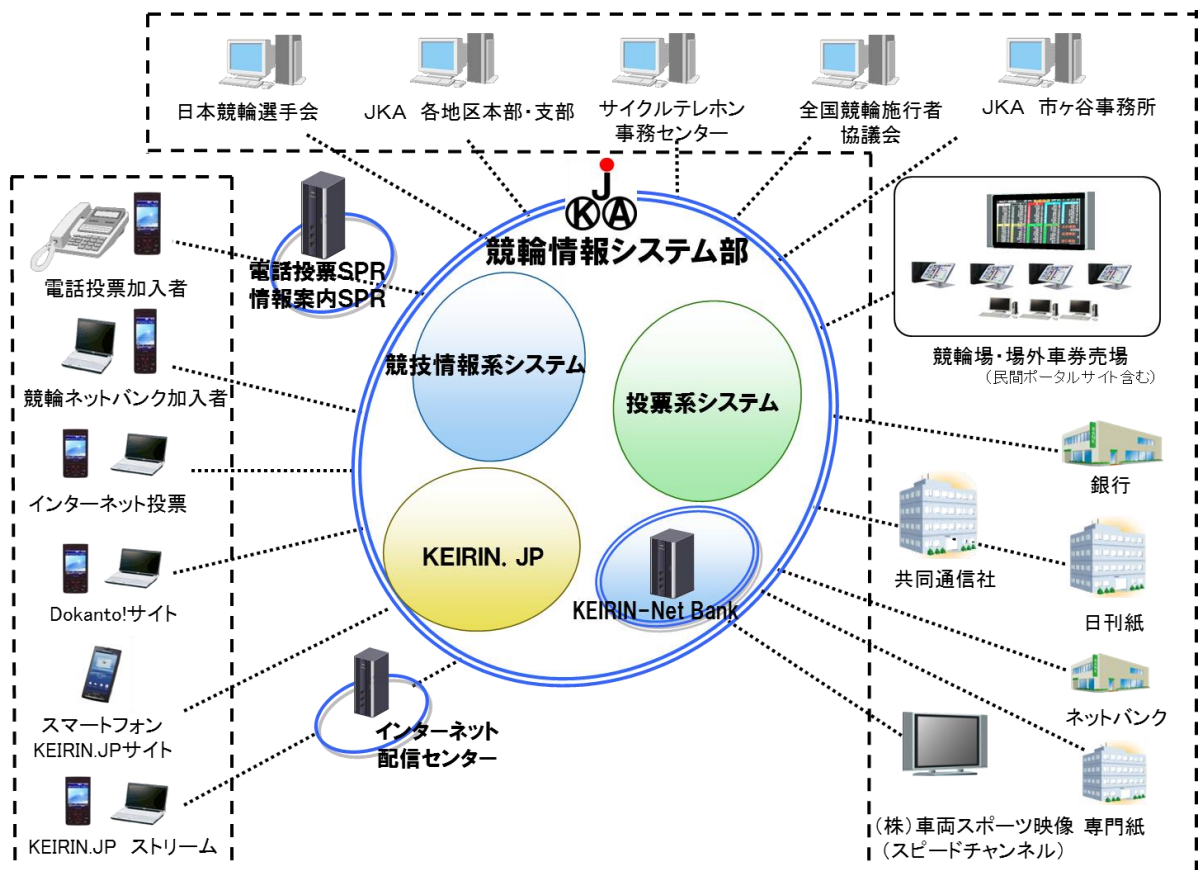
日本競輪選手会

JKA　各地区本部・支部

サイクルテレホン
事務センター

全国競輪施行者
協議会

JKA　市ヶ谷事務所

J
K A

競輪情報システム部

電話投票SPR
情報案内SPR

電話投票加入者

競輪ネットバンク加入者

インターネット投票

Dokanto!サイト

スマートフォン
KEIRIN.JPサイト

KEIRIN.JP　ストリーム

競技情報系システム

投票系システム

KEIRIN. JP

KEIRIN-Net Bank

インターネット
配信センター

競輪場・場外車券売場
（民間ポータルサイト含む）

銀行

共同通信社

日刊紙

ネットバンク

（株）車両スポーツ映像
（スピードチャンネル）

専門紙